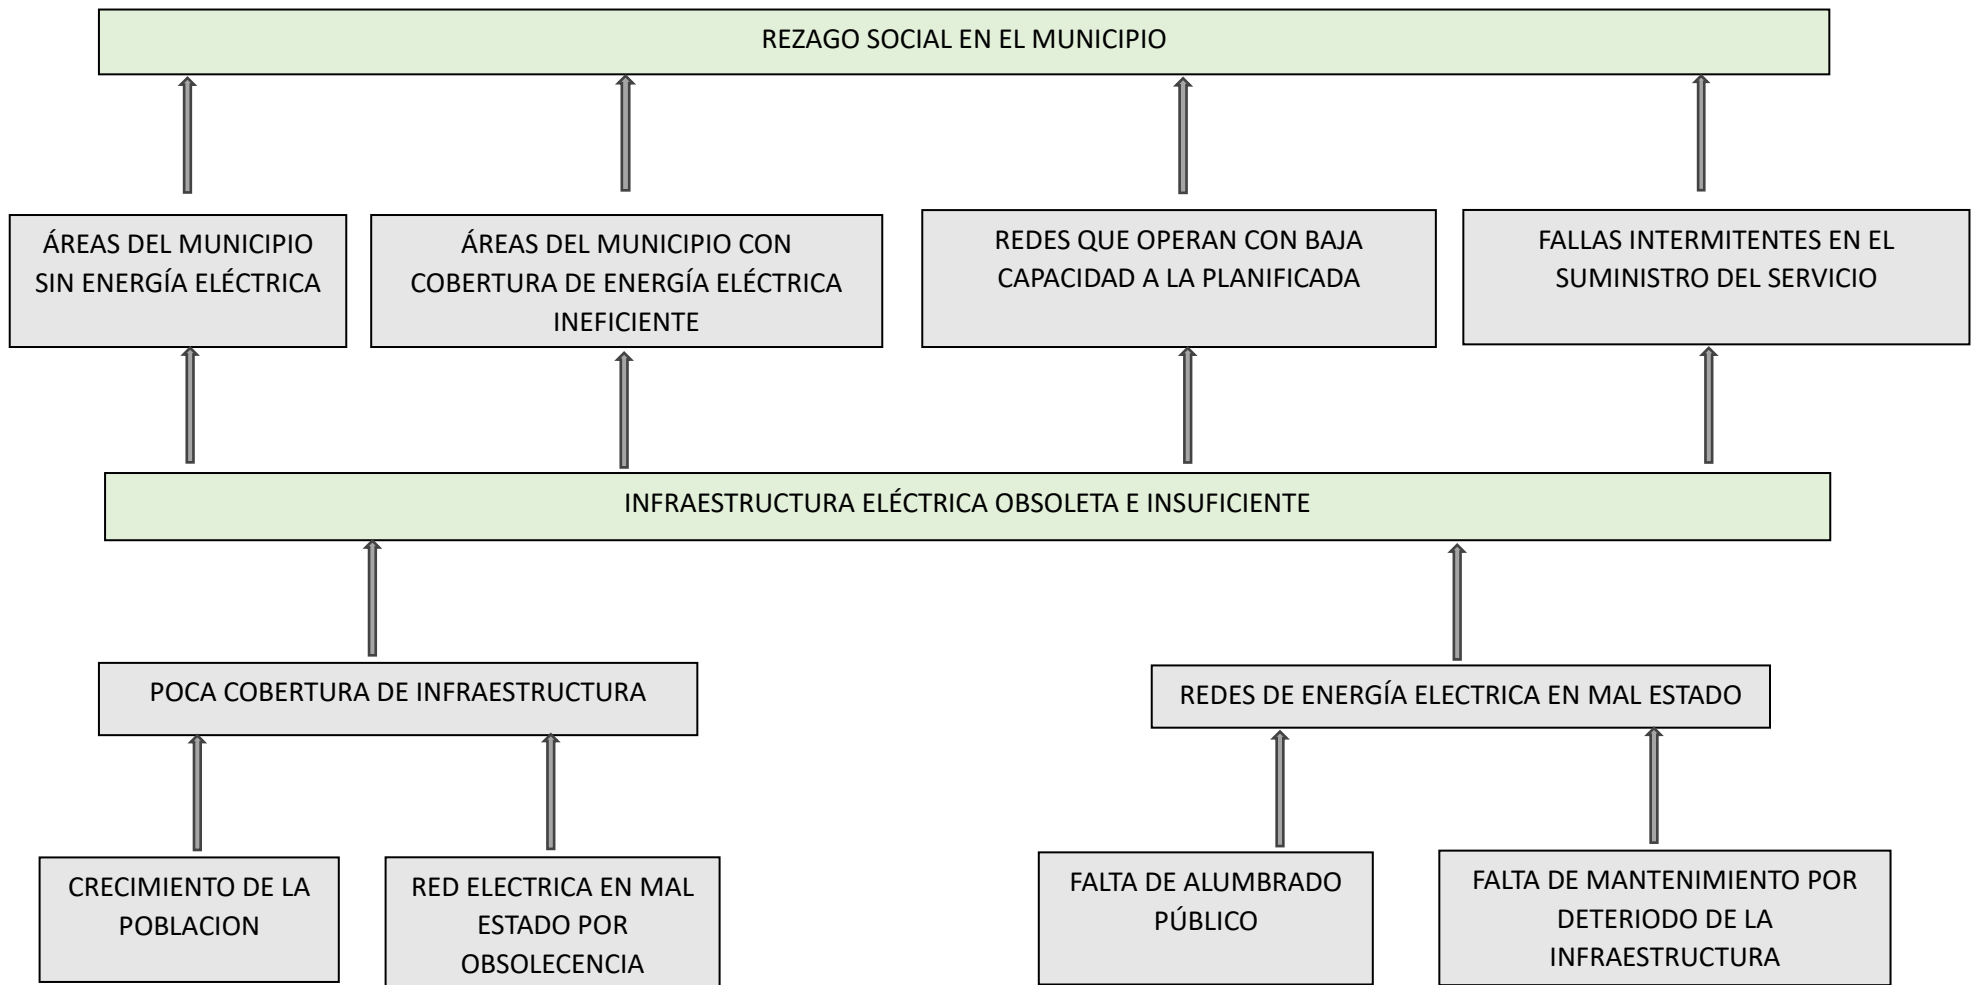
REZAGO SOCIAL EN EL MUNICIPIO

ÁREAS DEL MUNICIPIO SIN ENERGÍA ELÉCTRICA

ÁREAS DEL MUNICIPIO CON COBERTURA DE ENERGÍA ELÉCTRICA INEFICIENTE

REDES QUE OPERAN CON BAJA CAPACIDAD A LA PLANIFICADA

FALLAS INTERMITENTES EN EL SUMINISTRO DEL SERVICIO

INFRAESTRUCTURA ELÉCTRICA OBSOLETA E INSUFICIENTE

POCA COBERTURA DE INFRAESTRUCTURA

REDES DE ENERGÍA ELECTRICA EN MAL ESTADO

CRECIMIENTO DE LA POBLACION

RED ELECTRICA EN MAL ESTADO POR OBSOLECENCIA

FALTA DE ALUMBRADO PÚBLICO

FALTA DE MANTENIMIENTO POR DETERIODO DE LA INFRAESTRUCTURA